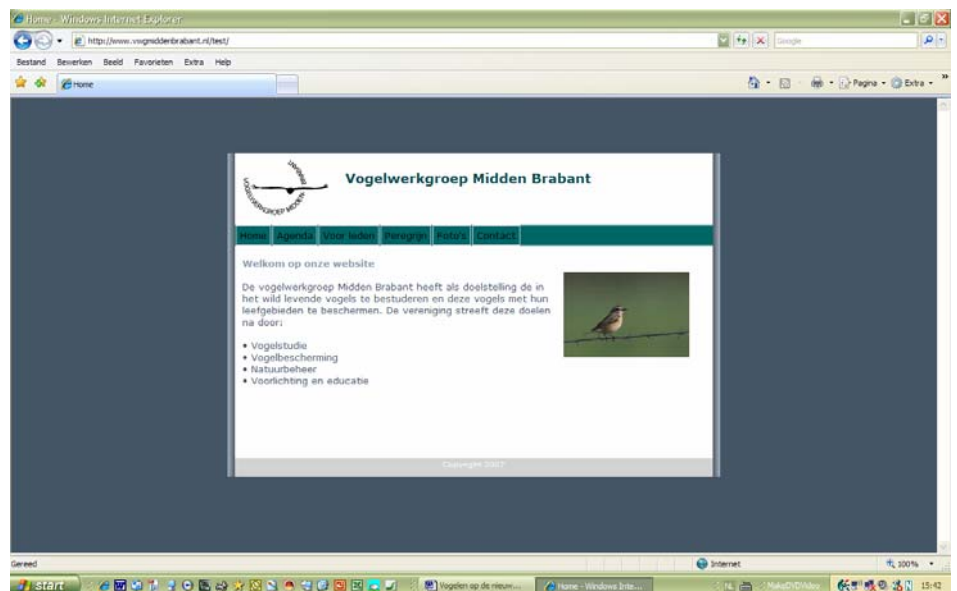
Home - Windows Internet Explorer

http://www.vwgmiddenbrabant.nl/test/

Google

Bestand Bewerken Beeld Favorieten Extra Help

Home

Pagina Extra

VOGELWERKGROEP MIDDEN BRABANT

Vogelwerkgroep Midden Brabant

Home | Agenda | Voor leden | Peregrijn | Foto's | Contact

Welkom op onze website

De vogelwerkgroep Midden Brabant heeft als doelstelling de in het wild levende vogels te bestuderen en deze vogels met hun leefgebieden te beschermen. De vereniging streeft deze doelen na door:

• Vogelstudie
• Vogelbescherming
• Natuurbeheer
• Voorlichting en educatie

Copyright 2007

Gereed

Internet

100%

start

Vogelen op de nieuw...

Home - Windows Inte...

NL

MakeDVDVideo

15:42